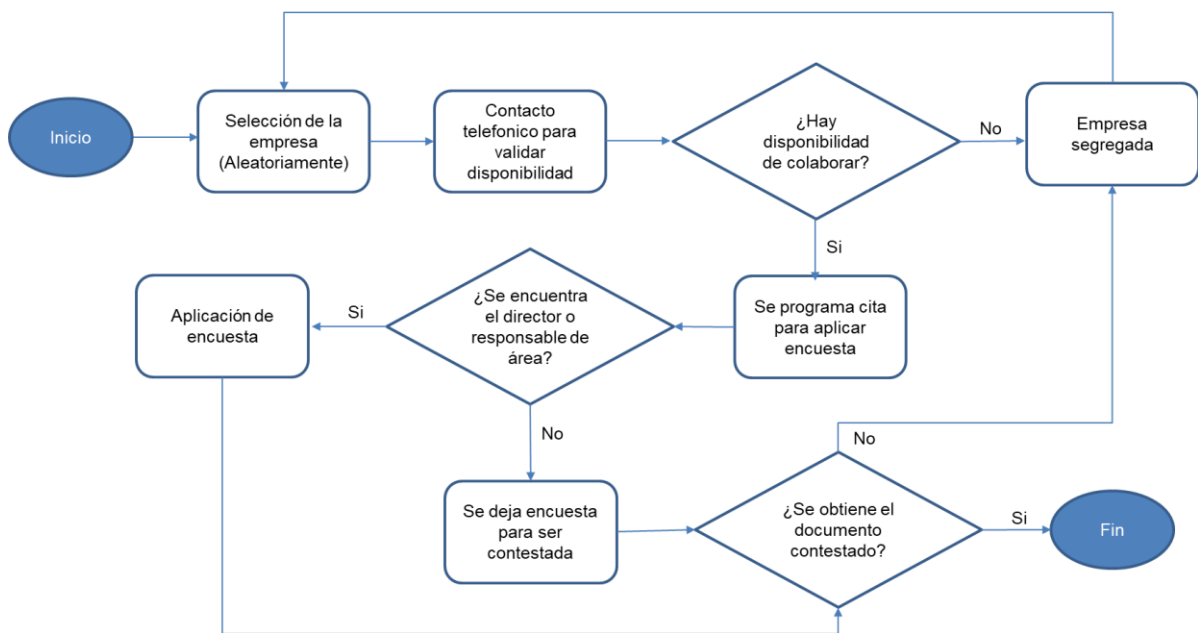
Inicio

Selección de la empresa (Aleatoriamente)

Contacto telefonico para validar disponibilidad

¿Hay disponibilidad de colaborar?

No

Empresa segregada

Si

Aplicación de encuesta

Si

¿Se encuentra el director o responsable de área?

Se programa cita para aplicar encuesta

No

No

Se deja encuesta para ser contestada

¿Se obtiene el documento contestado?

Si

Fin